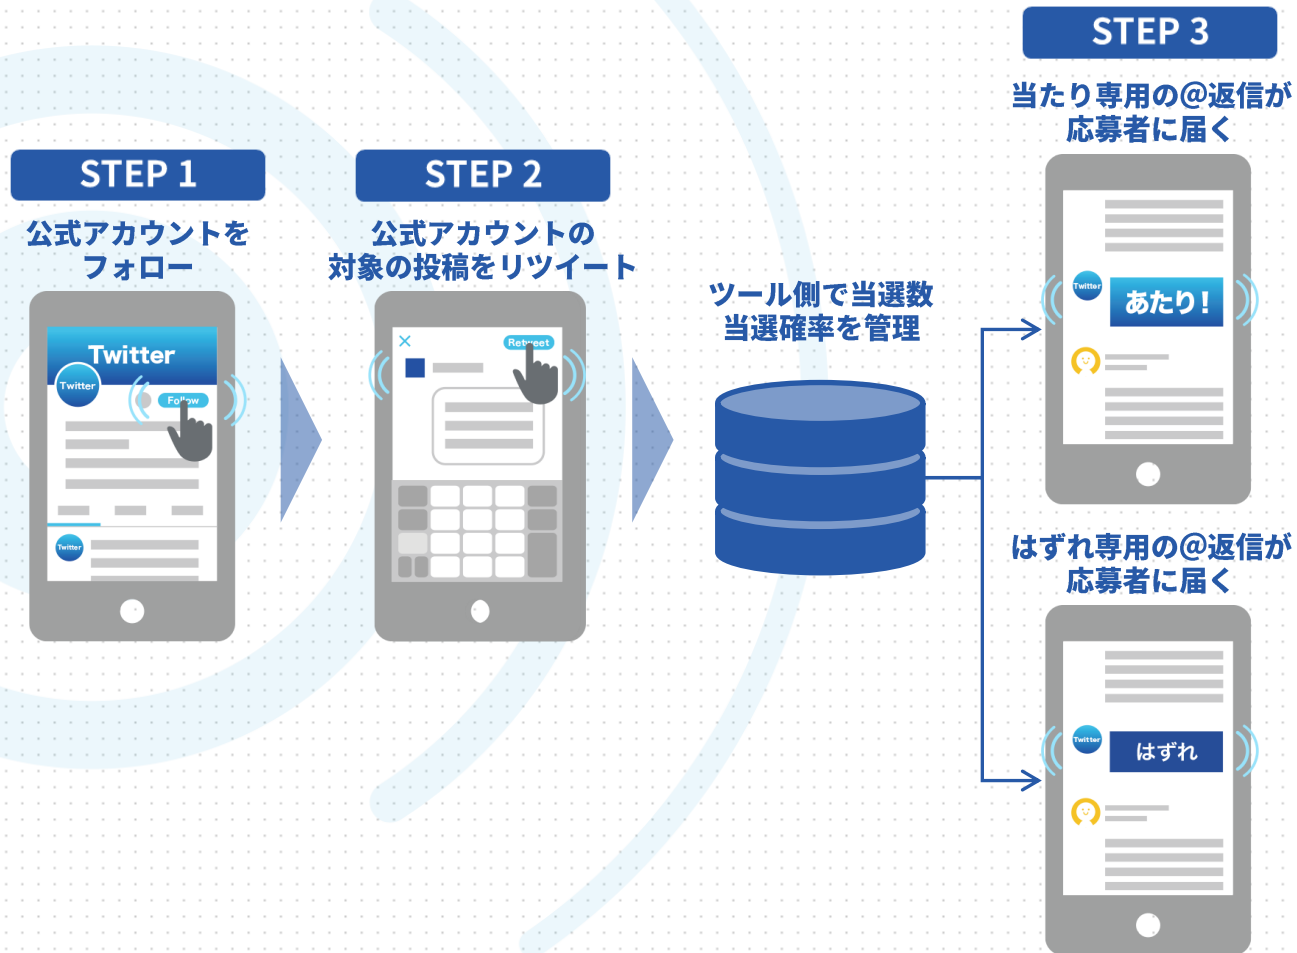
STEP 3

当たり専用の@返信が
応募者に届く

STEP 1

公式アカウントを
フォロー

Twitter

Twitter

Follow

Twitter

STEP 2

公式アカウントの
対象の投稿をリツイート

Retweet

ツール側で当選数
当選確率を管理

Twitter

あたり!

はずれ専用の@返信が
応募者に届く

Twitter

はずれ